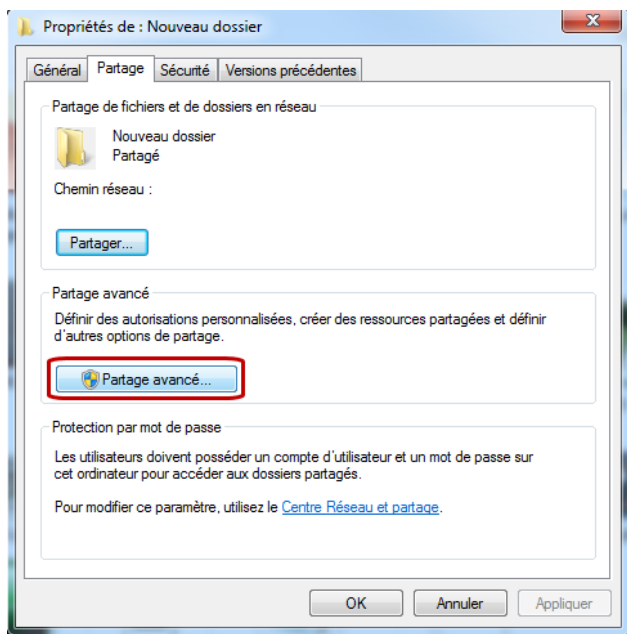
Propriétés de : Nouveau dossier

Général | Partage | Sécurité | Versions précédentes

Partage de fichiers et de dossiers en réseau

Nouveau dossier
Partagé

Chemin réseau :

Partager...

Partage avancé

Définir des autorisations personnalisées, créer des ressources partagées et définir d'autres options de partage.

Partage avancé...

Protection par mot de passe

Les utilisateurs doivent posséder un compte d'utilisateur et un mot de passe sur cet ordinateur pour accéder aux dossiers partagés.

Pour modifier ce paramètre, utilisez le Centre Réseau et partage.

OK | Annuler | Appliquer